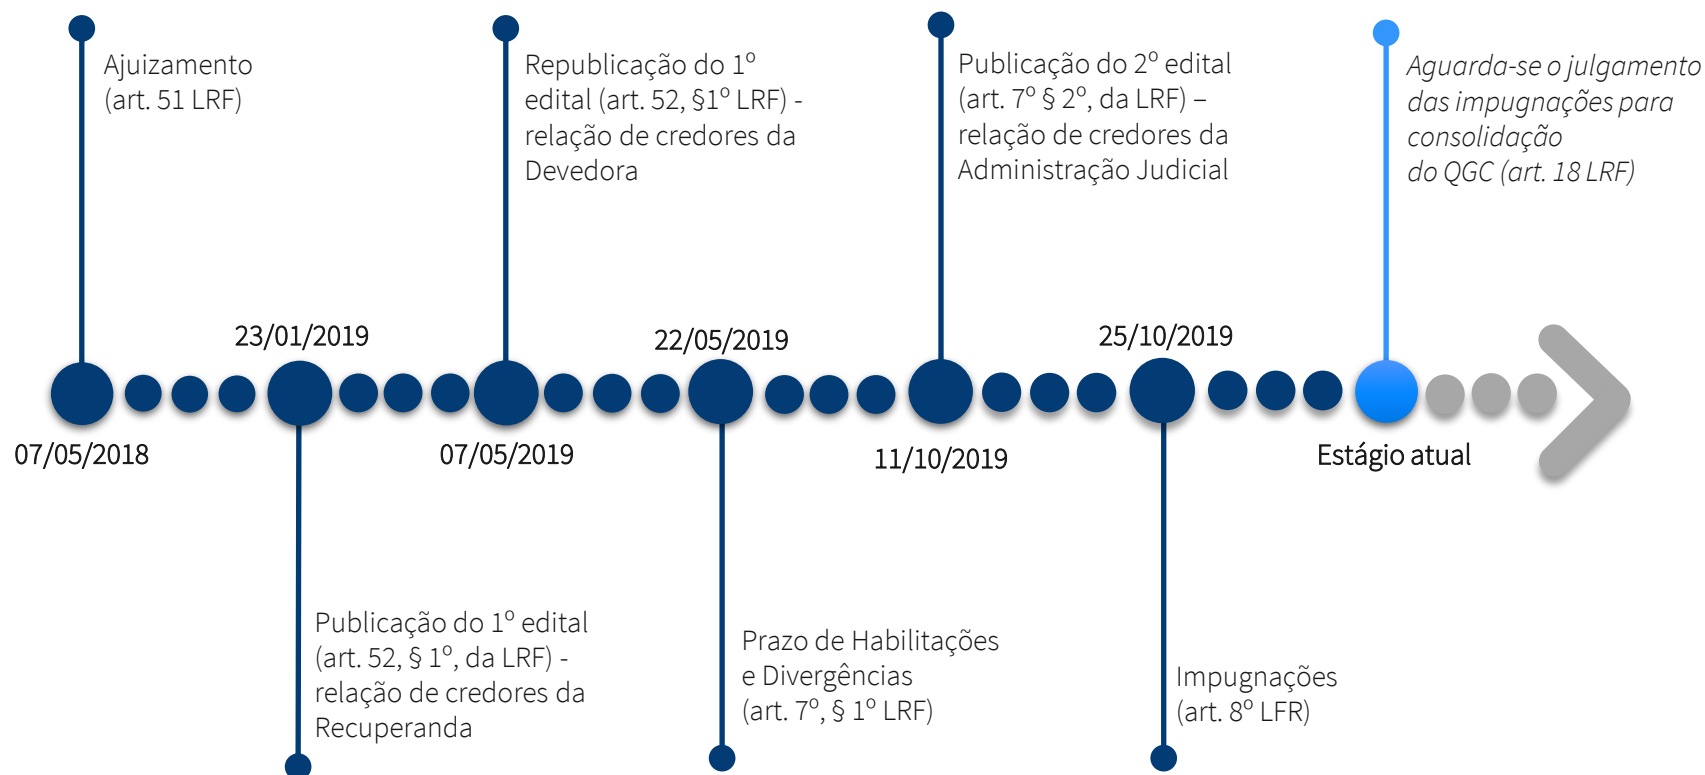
Ajuizamento (art. 51 LRF)

07/05/2018

23/01/2019

Publicação do 1º edital (art. 52, § 1º, da LRF) - relação de credores da Recuperanda

Republicação do 1º edital (art. 52, §1º LRF) - relação de credores da Devedora

07/05/2019

22/05/2019

Prazo de Habilitações e Divergências (art. 7º, § 1º LRF)

Publicação do 2º edital (art. 7º § 2º, da LRF) – relação de credores da Administração Judicial

11/10/2019

25/10/2019

Impugnações (art. 8º LFR)

Aguarda-se o julgamento das impugnações para consolidação do QGC (art. 18 LRF)

Estágio atual